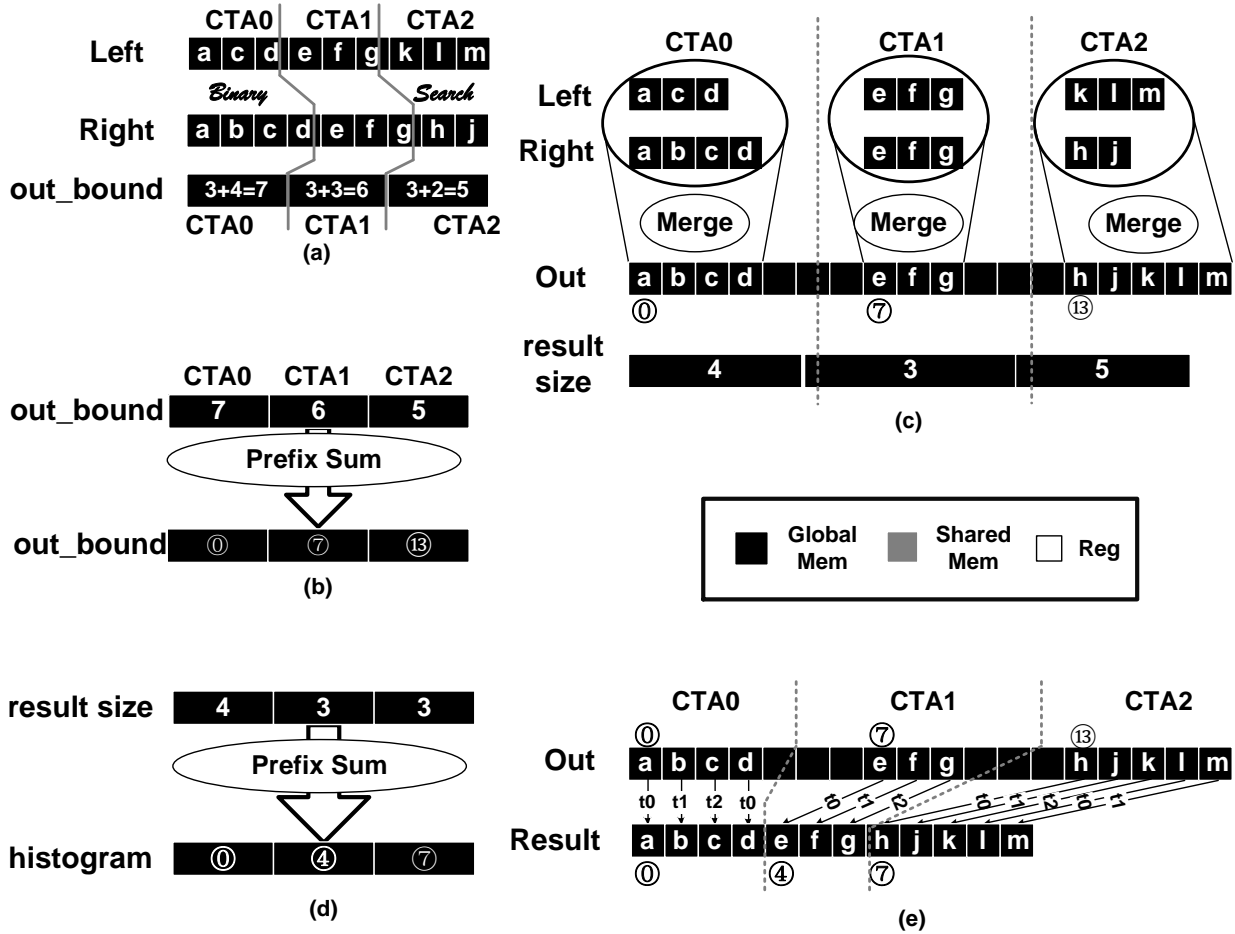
CTA0 CTA1 CTA2

Left a c d e f g k l m

Binary Search

Right a b c d e f g h j

out_bound 3+4=7 3+3=6 3+2=5

CTA0 CTA1 CTA2

(a)

CTA0 CTA1 CTA2

Left a c d e f g k l m

Right a b c d e f g h j

Merge Merge Merge

Out a b c d e f g h j k l m

⓪ ⑦ ⑬

result size 4 3 5

(c)

CTA0 CTA1 CTA2

out_bound 7 6 5

Prefix Sum

out_bound ⓪ ⑦ ⑬

(b)

Global Mem Shared Mem Reg

result size 4 3 3

Prefix Sum

histogram ⓪ ④ ⑦

(d)

CTA0 CTA1 CTA2

⓪ ⑦ ⑬

Out a b c d e f g h j k l m

t0 t1 t2 t0 t0 t1 t2 t0 t1 t2 t0 t1

Result a b c d e f g h j k l m

⓪ ④ ⑦

(e)